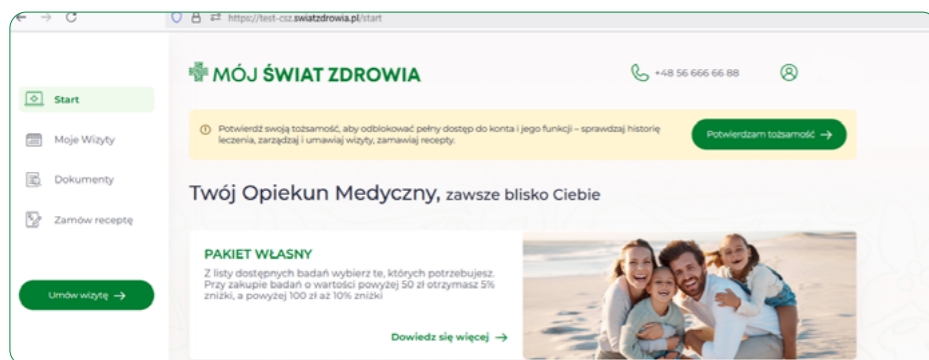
https://test-csz.swiatzdrowia.pl/start

MÓJ ŚWIAT ZDROWIA

+48 56 666 66 88

Start

Moje Wizyty

Dokumenty

Zamów receptę

Umów wizytę →

Potwierdź swoją tożsamość, aby odblokować pełny dostęp do konta i jego funkcji – sprawdzaj historię leczenia, zarządzaj i umawiaj wizyty, zamawiaj recepty.

Potwierdzam tożsamość →

Twój Opiekun Medyczny, zawsze blisko Ciebie

PAKIET WŁASNY

Z listy dostępnych badań wybierz te, których potrzebujesz. Przy zakupie badań o wartości powyżej 50 zł otrzymasz 5% zniżki, a powyżej 100 zł aż 10% zniżki

Dowiedz się więcej →